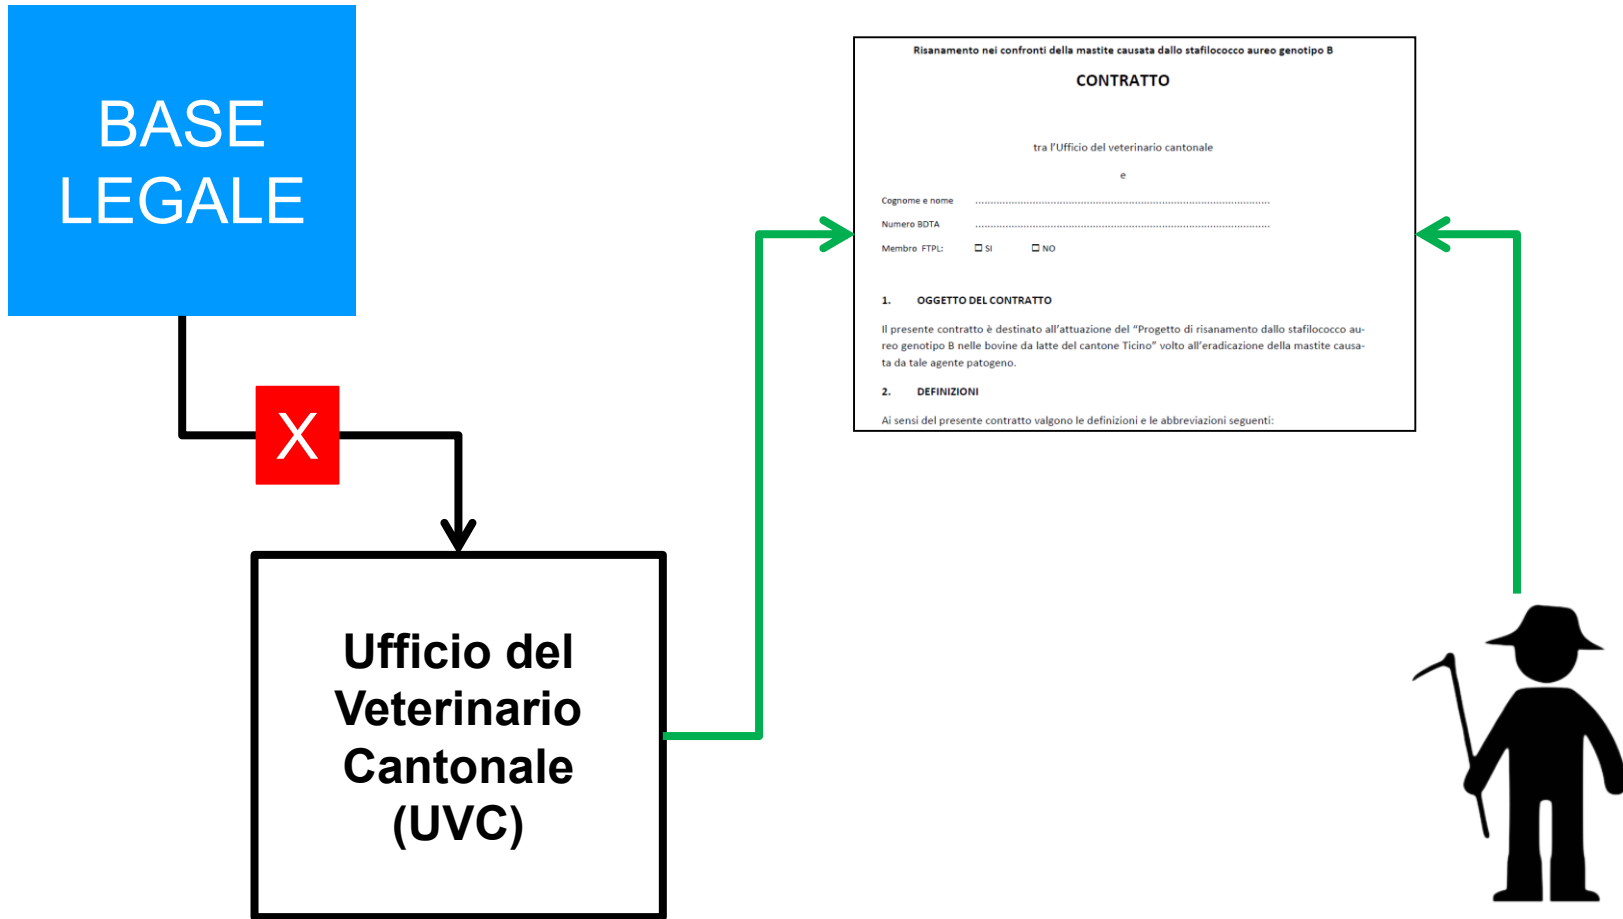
BASE LEGALE

X

Ufficio del Veterinario Cantonale (UVC)

Risanamento nei confronti della mastite causata dallo stafilococco aureo genotipo B

CONTRATTO

tra l'Ufficio del veterinario cantonale

e

Cognome e nome ..............................................................................................

Numero BDTA ..............................................................................................

Membro FTPL: ☐ SI ☐ NO

1. OGGETTO DEL CONTRATTO

Il presente contratto è destinato all'attuazione del "Progetto di risanamento dallo stafilococco aureo genotipo B nelle bovine da latte del cantone Ticino" volto all'eradicazione della mastite causata da tale agente patogeno.

2. DEFINIZIONI

Ai sensi del presente contratto valgono le definizioni e le abbreviazioni seguenti: